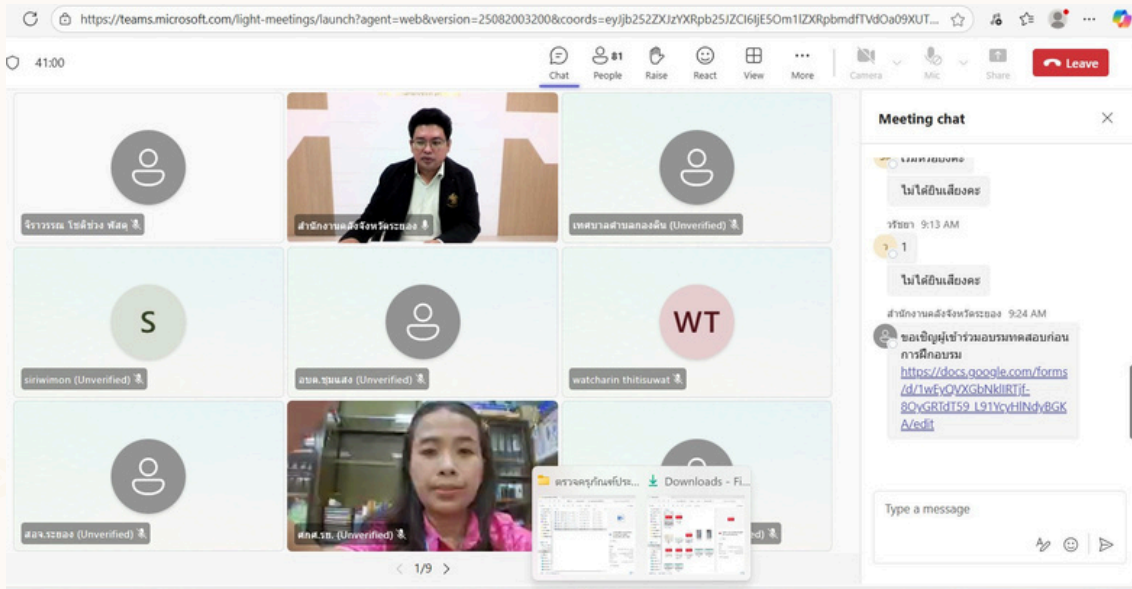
https://teams.microsoft.com/light-meetings/launch?agent=web&version=25082003200&coords=eyJjb252ZXJzYXRpb25JZCI6IjE5Om1lZXRpbmdfTVdOa09XUT...

41:00

Chat
81
People
Raise
React
View
More
Camera
Mic
Share
Leave

จิราวรรณ โชติช่วง พัสดุ
สำนักงานคลังจังหวัดระนอง
เทศบาลตำบลกองพิน (Unverified)
S
siriwimon (Unverified)
อบต.ชุมแสง (Unverified)
WT
watcharin thitisuwat
สอจ.ระนอง (Unverified)
ศกศ.รช. (Unverified)
ตรวจครุภัณฑ์ประ...
Downloads - Fi...
1/9

Meeting chat

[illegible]
ไม่ได้ยินเสียงคะ
วรัชยา 9:13 AM
1
ไม่ได้ยินเสียงคะ
สำนักงานคลังจังหวัดระนอง 9:24 AM
ขอเชิญผู้เข้าร่วมอบรมทดสอบก่อนการฝึกอบรม https://docs.google.com/forms/d/1wEyQVXGbNkIIRTjf-8OyGRTdT59_L91YcyHINdyBGKA/edit

Type a message